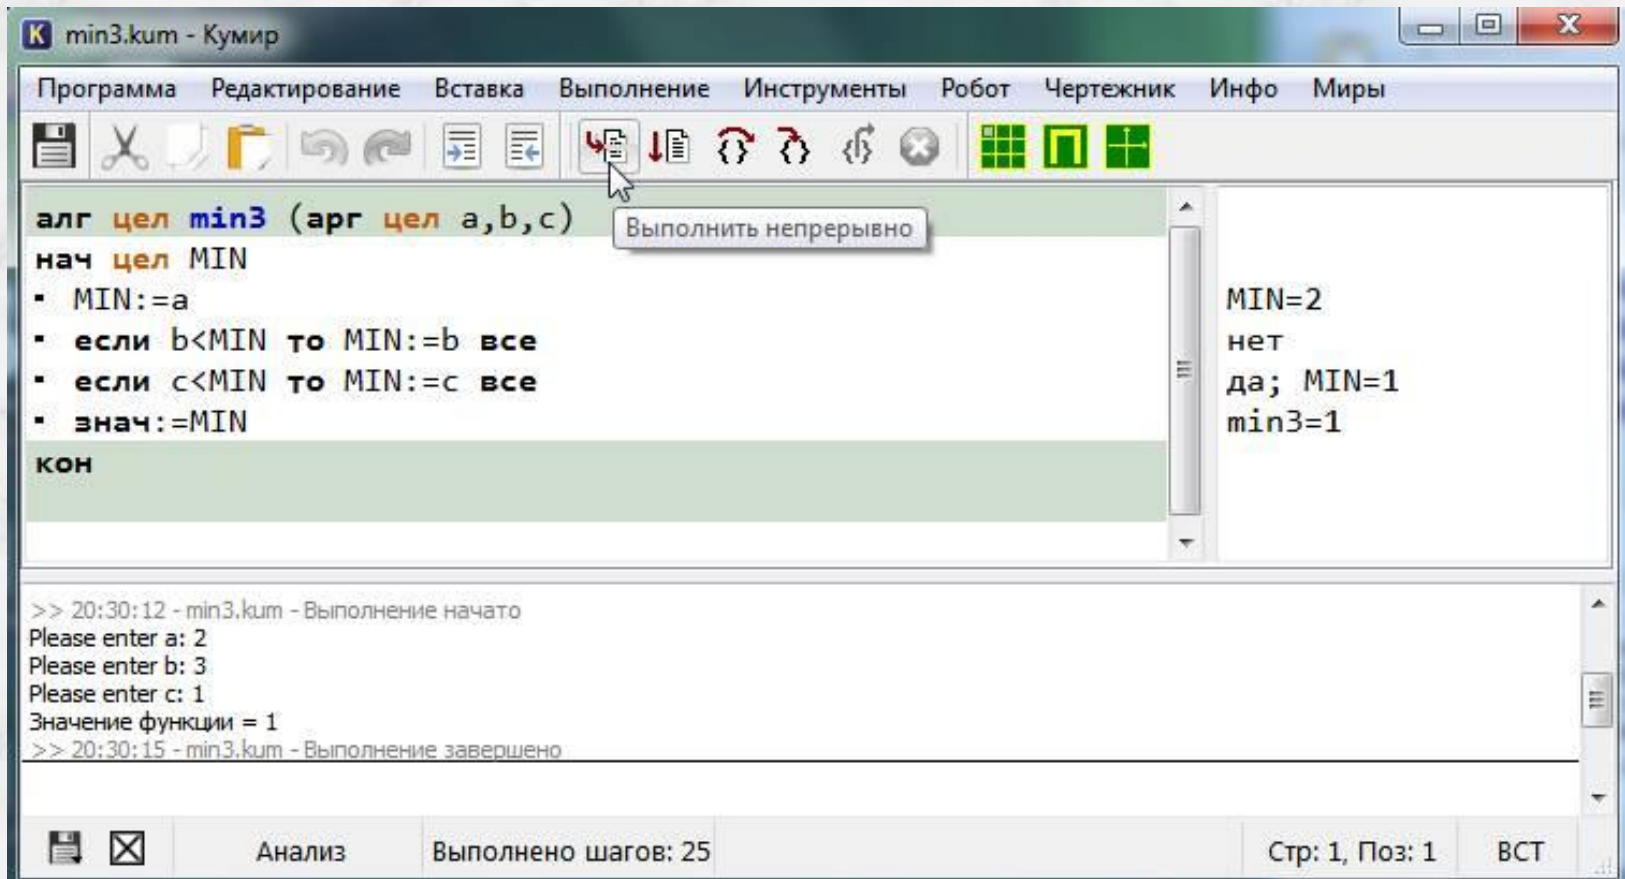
min3.kum - Кумир

Программа Редактирование Вставка Выполнение Инструменты Робот Чертежник Инфо Миры

Выполнить непрерывно

алг цел min3 (арг цел a,b,c)
нач цел MIN
MIN:=a
если b<MIN то MIN:=b все
если c<MIN то MIN:=c все
знач:=MIN
кон

MIN=2
нет
да; MIN=1
min3=1

>> 20:30:12 - min3.kum - Выполнение начато
Please enter a: 2
Please enter b: 3
Please enter c: 1
Значение функции = 1
>> 20:30:15 - min3.kum - Выполнение завершено

Анализ Выполнено шагов: 25 Стр: 1, Поз: 1 ВСТ